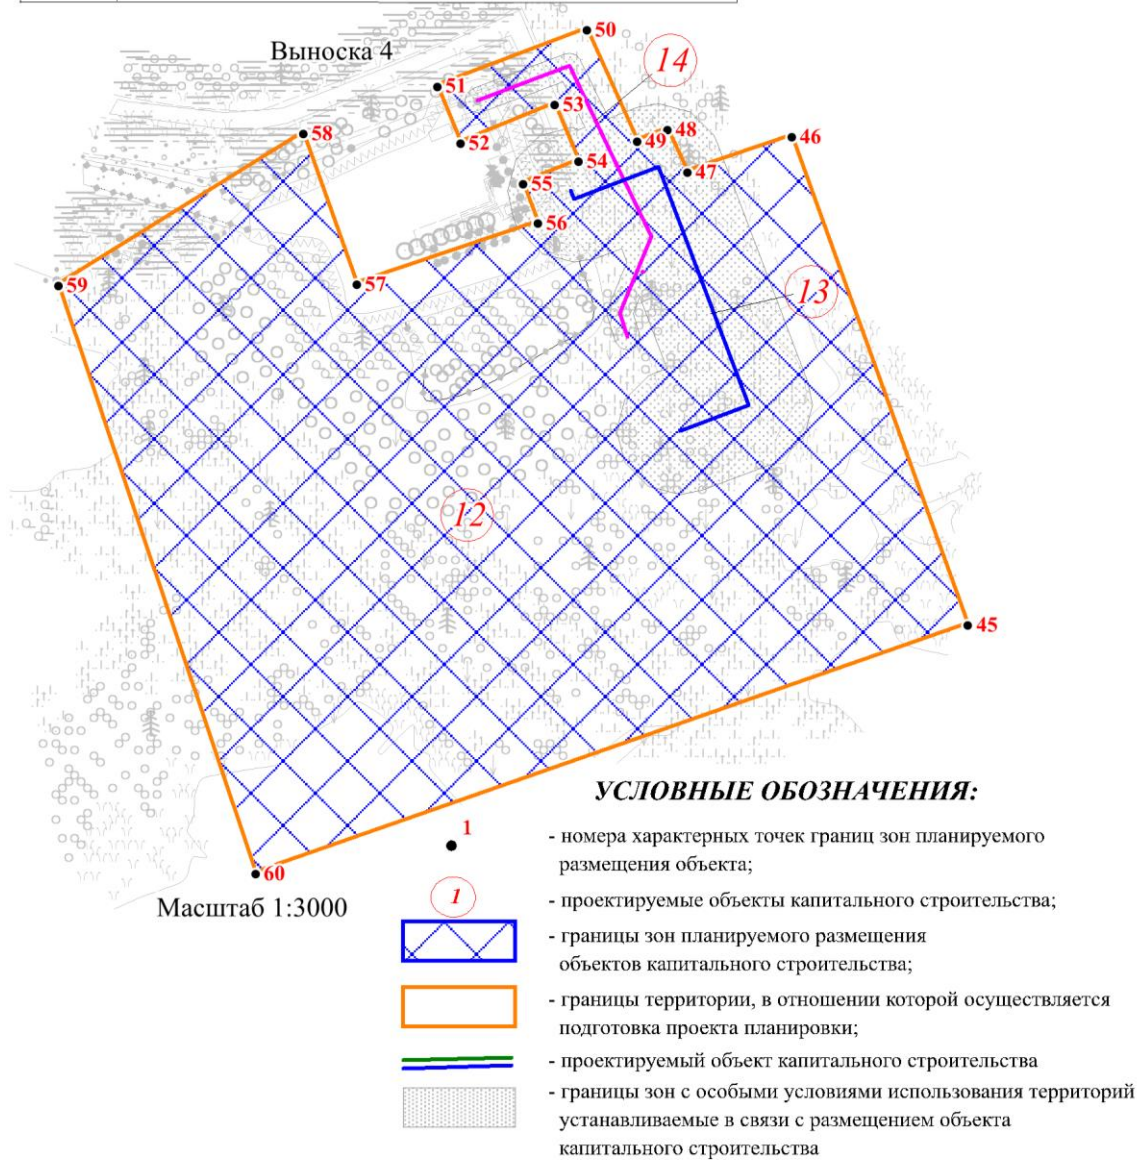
Выноска 4

50

14

51

53

52

48

49

54

46

58

47

55

56

59

57

13

12

45

УСЛОВНЫЕ ОБОЗНАЧЕНИЯ:

1

60

Масштаб 1:3000

- номера характерных точек границ зон планируемого размещения объекта;

1

- проектируемые объекты капитального строительства;

- границы зон планируемого размещения объектов капитального строительства;

- границы территории, в отношении которой осуществляется подготовка проекта планировки;

- проектируемый объект капитального строительства

- границы зон с особыми условиями использования территорий устанавливаемые в связи с размещением объекта капитального строительства